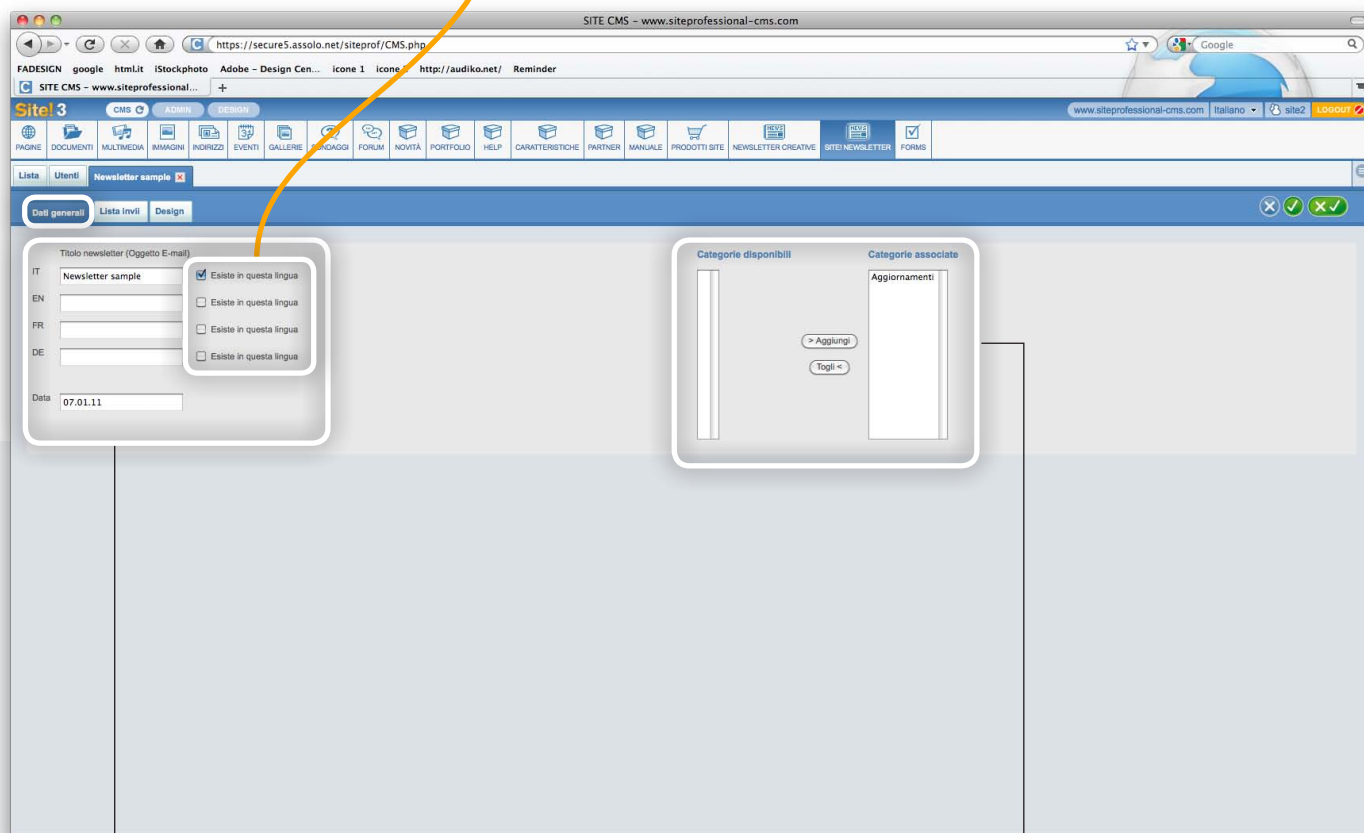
SITE CMS - www.siteprofessional-cms.com

https://secure5.assolo.net/siteprof/CMS.php

Google

FADESIGN google html.it iStockphoto Adobe - Design Cen... icone 1 icone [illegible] http://audiko.net/ Reminder

SITE CMS - www.siteprofessional...

Site! 3

CMS ADMIN DESIGN

www.siteprofessional-cms.com Italiano site2 LOGOUT

PAGINE DOCUMENTI MULTIMEDIA IMMAGINI INDIRIZZI EVENTI GALLERIE SONDAGGI FORUM NOVITÀ PORTFOLIO HELP CARATTERISTICHE PARTNER MANUALE PRODOTTI SITE NEWSLETTER CREATIVE SITE! NEWSLETTER FORMS

Lista Utenti Newsletter sample

Dati generali Lista invii Design

Titolo newsletter (Oggetto E-mail)

IT Newsletter sample

Esiste in questa lingua

EN

Esiste in questa lingua

FR

Esiste in questa lingua

DE

Esiste in questa lingua

Data 07.01.11

Categorie disponibili

Categorie associate

Aggiornamenti

> Aggiungi

Togli <